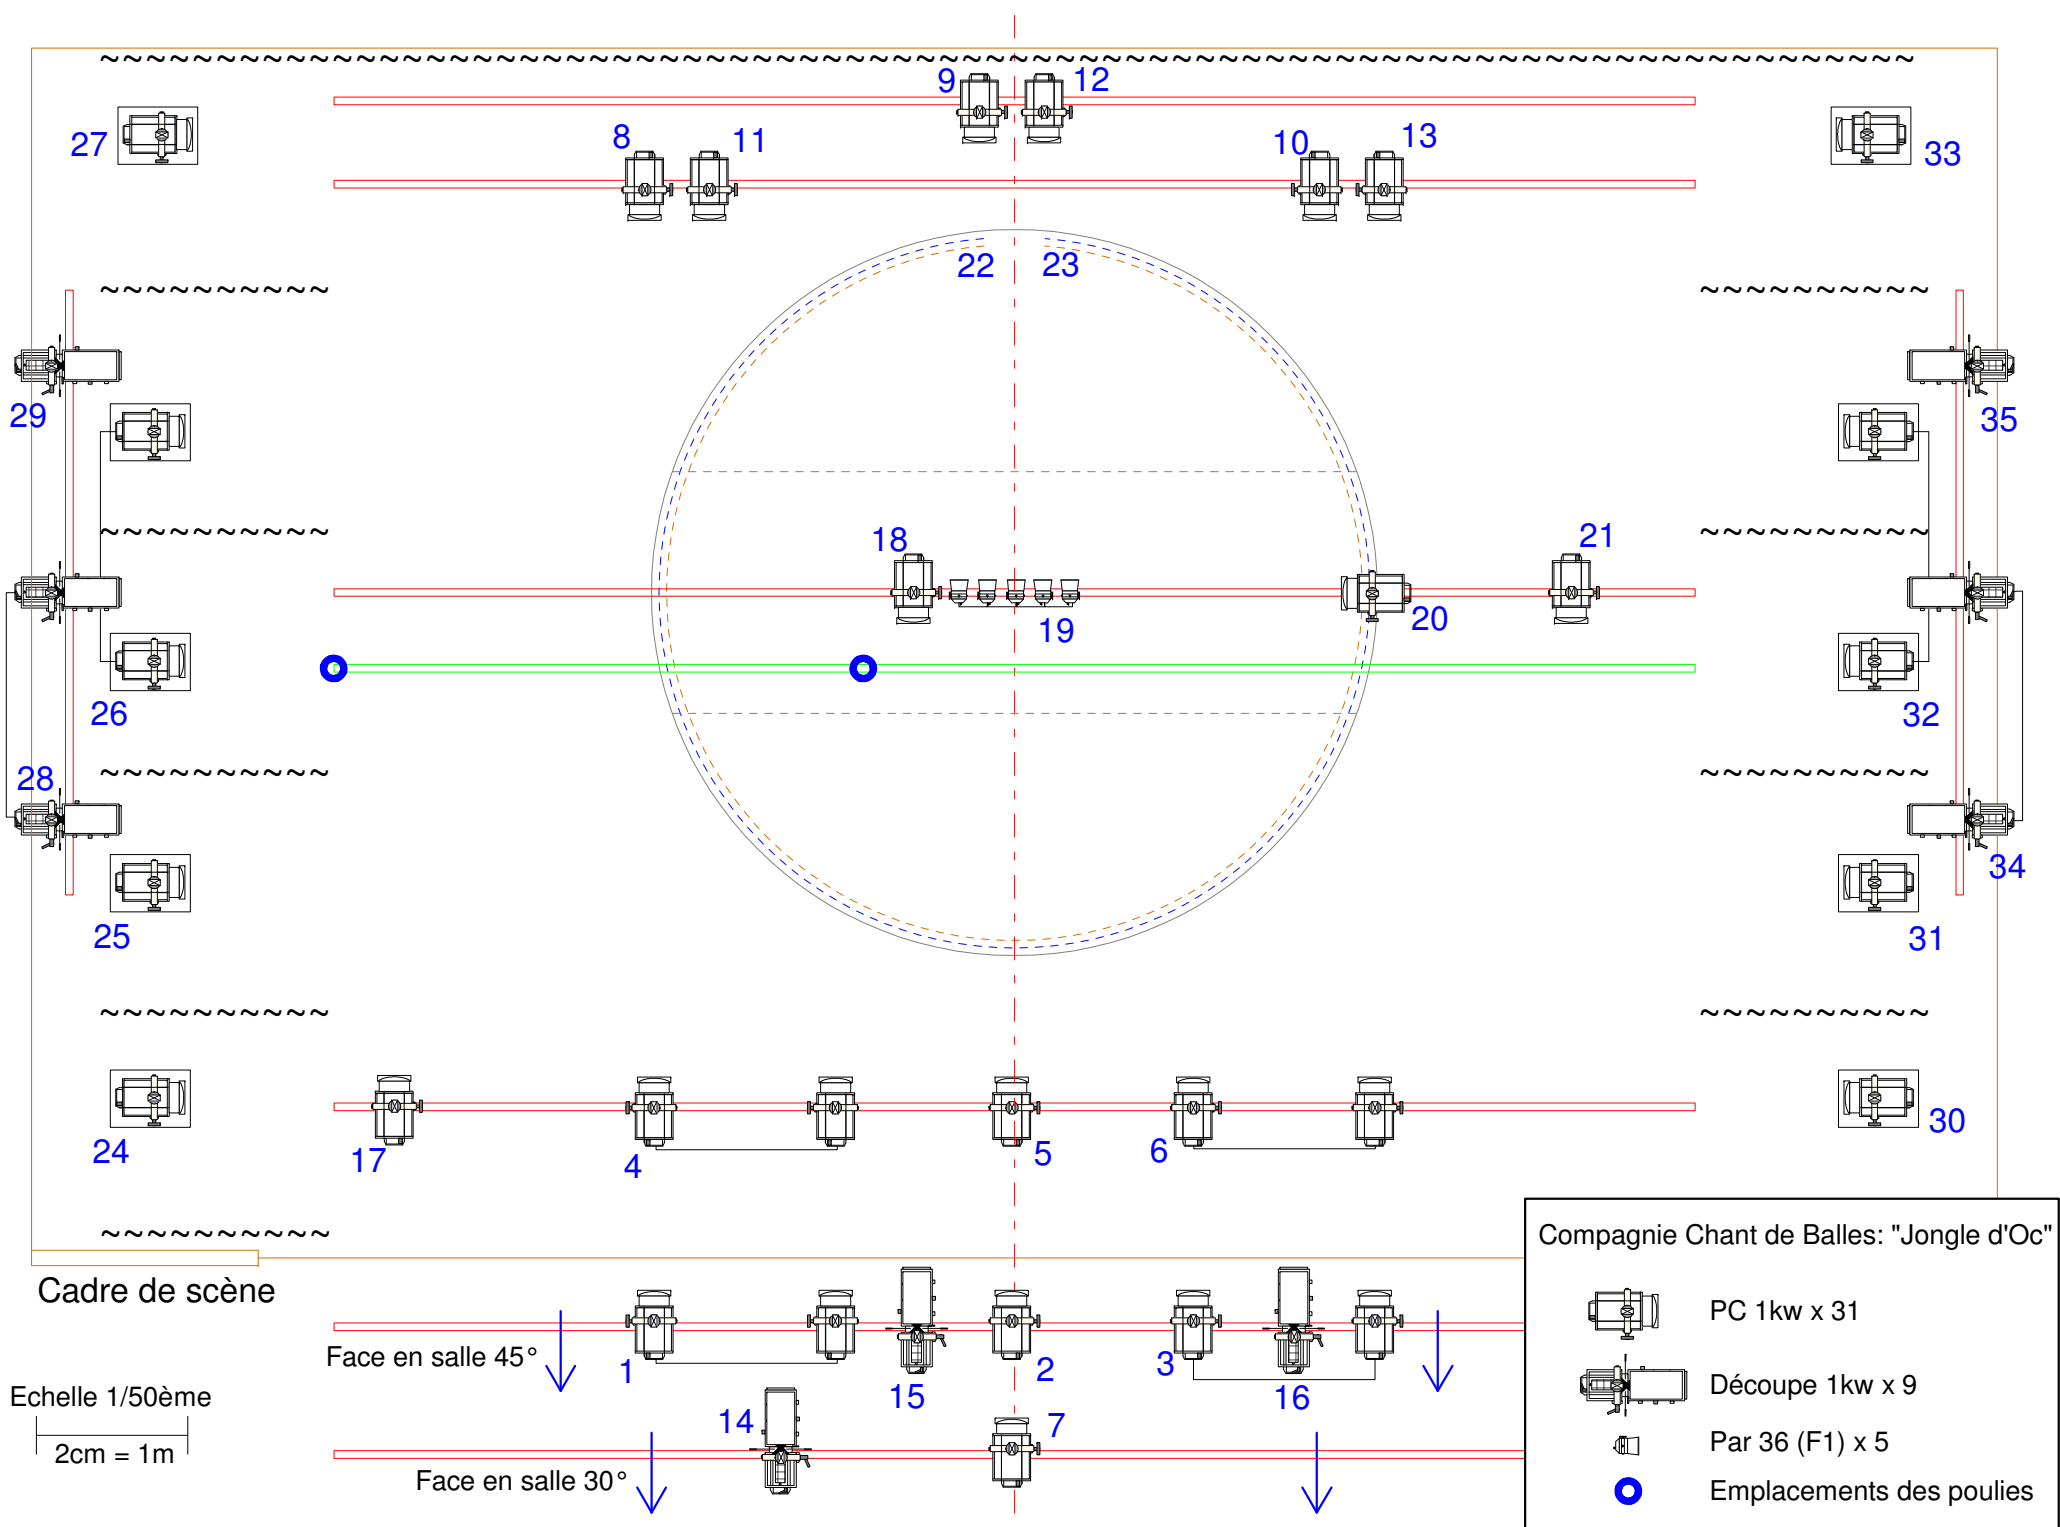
9 12
27 8 11 10 13 33
22 23
29 35
18 21
20
19
26 32
28
34
25 31
24 30
17 4 5 6
Cadre de scène
Face en salle 45°
1 15 2 3 16
Echelle 1/50ème
2cm = 1m
14 7
Face en salle 30°

Compagnie Chant de Balles: "Jongle d'Oc"
PC 1kw x 31
Découpe 1kw x 9
Par 36 (F1) x 5
Emplacements des poulies